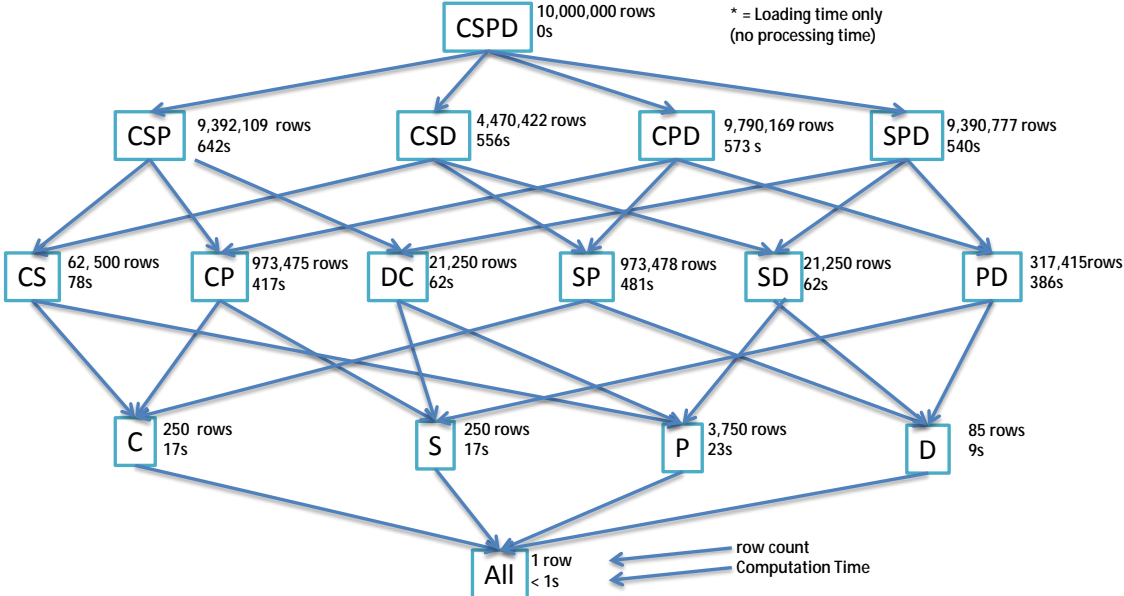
CSPD 10,000,000 rows
0s

* = Loading time only
(no processing time)

CSP 9,392,109 rows
642s

CSD 4,470,422 rows
556s

CPD 9,790,169 rows
573 s

SPD 9,390,777 rows
540s

CS 62, 500 rows
78s

CP 973,475 rows
417s

DC 21,250 rows
62s

SP 973,478 rows
481s

SD 21,250 rows
62s

PD 317,415rows
386s

C 250 rows
17s

S 250 rows
17s

P 3,750 rows
23s

D 85 rows
9s

All 1 row
< 1s

row count
Computation Time